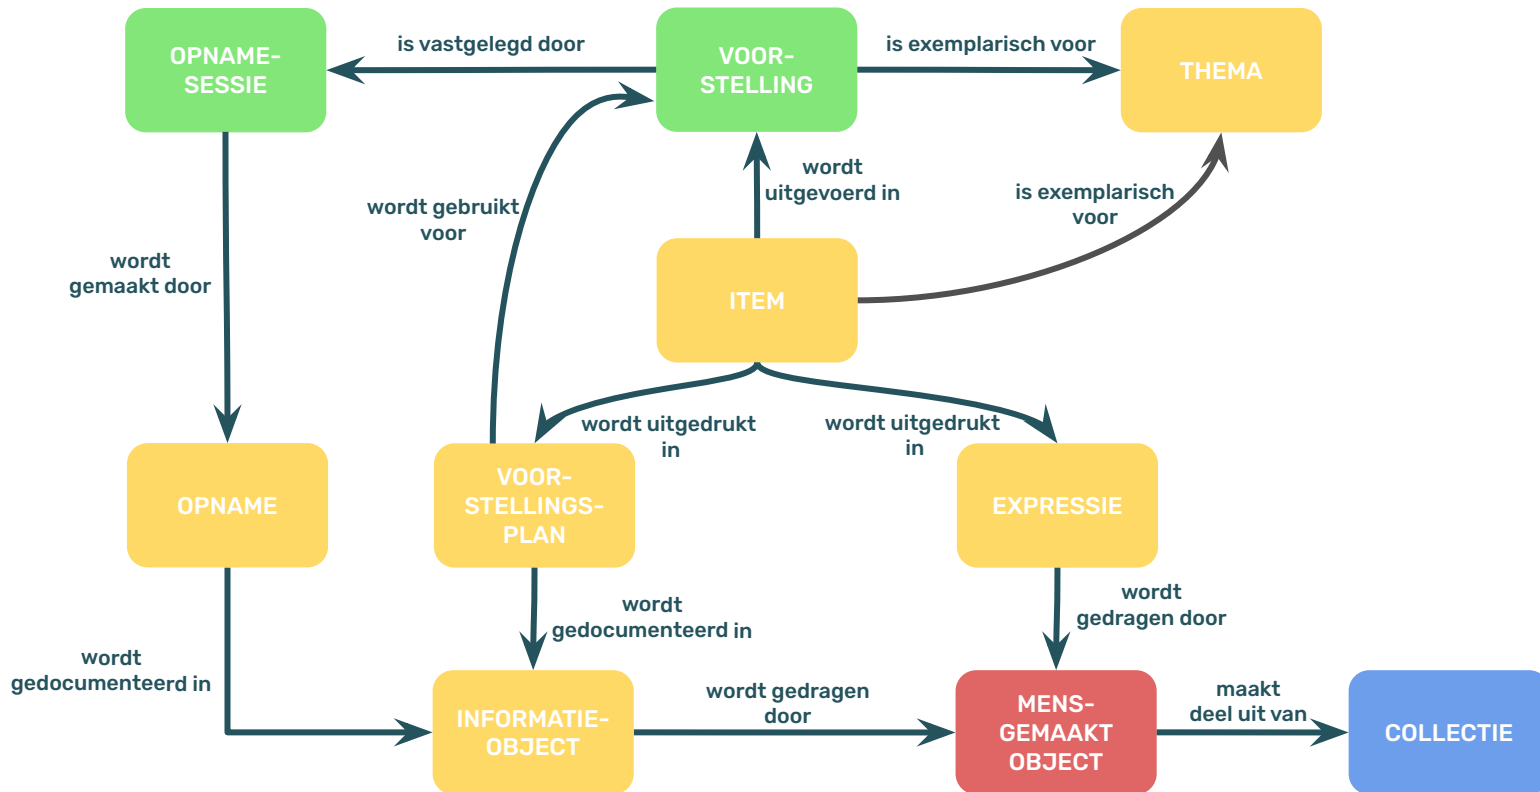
OPNAME-SESSIE

is vastgelegd door

VOOR-STELLING

is exemplarisch voor

THEMA

wordt uitgevoerd in

wordt gebruikt voor

is exemplarisch voor

wordt gemaakt door

ITEM

wordt uitgedrukt in

wordt uitgedrukt in

OPNAME

VOOR-STELLINGS-PLAN

EXPRESSIE

wordt gedocumenteerd in

wordt gedragen door

wordt gedocumenteerd in

INFORMATIE-OBJECT

wordt gedragen door

MENS-GEMAAKT OBJECT

maakt deel uit van

COLLECTIE